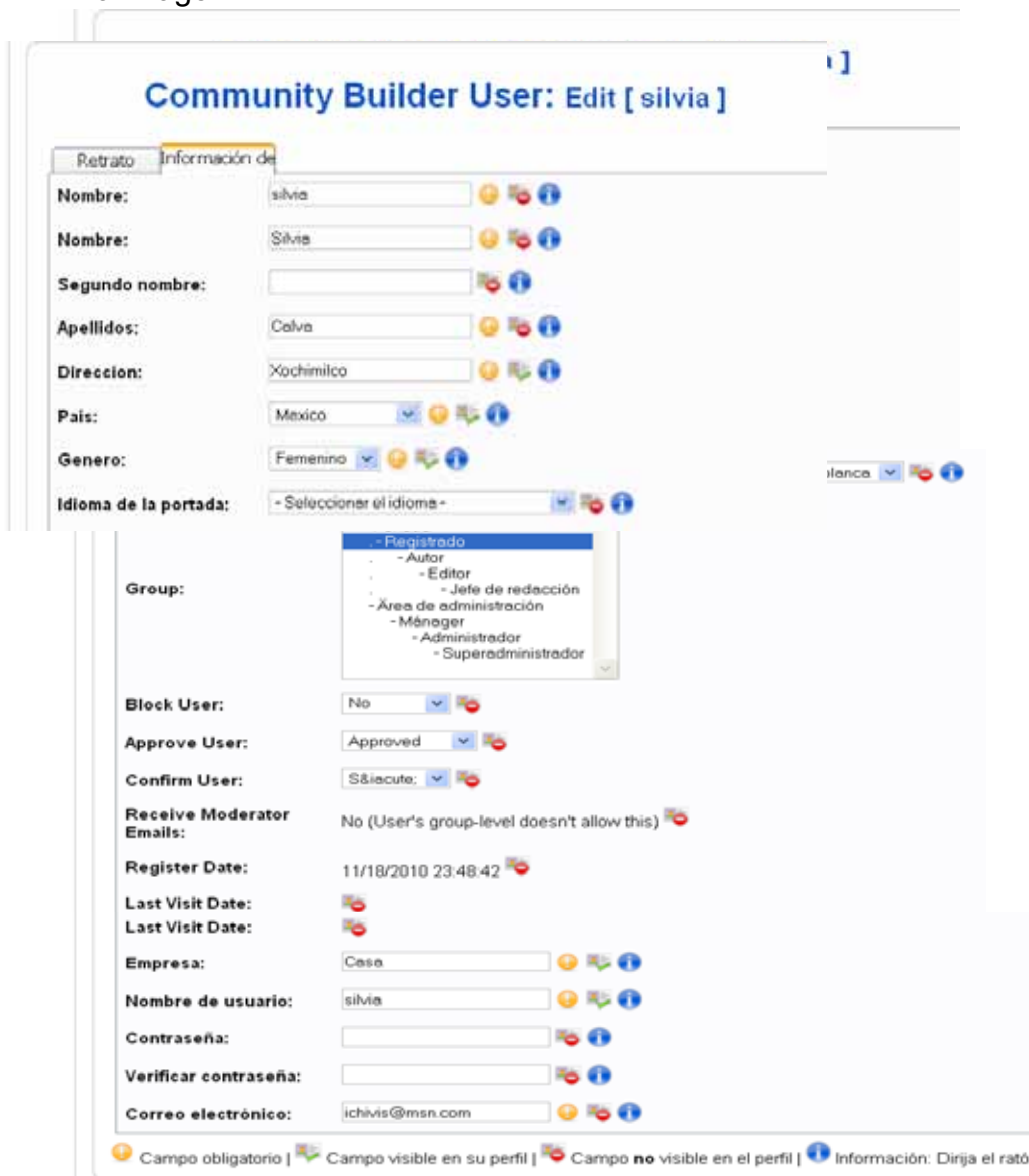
Community Builder User: Edit [ silvia ]

Retrato | Información de

Nombre: silvia
Nombre: Silvia
Segundo nombre:
Apellidos: Calva
Direccion: Xochimilco
País: Mexico
Genero: Femenino
Idioma de la portada: - Seleccionar el idioma -

blanca

Group:
- Registrado
- Autor
- Editor
- Jefe de redacción
- Área de administración
- Mánager
- Administrador
- Superadministrador

Block User: No
Approve User: Approved
Confirm User: S&iacute;
Receive Moderator Emails: No (User's group-level doesn't allow this)
Register Date: 11/18/2010 23:48:42
Last Visit Date:
Last Visit Date:
Empresa: Casa
Nombre de usuario: silvia
Contraseña:
Verificar contraseña:
Correo electrónico: ichivis@msn.com

Campo obligatorio | Campo visible en su perfil | Campo **no** visible en el perfil | Información: Dirija el rató